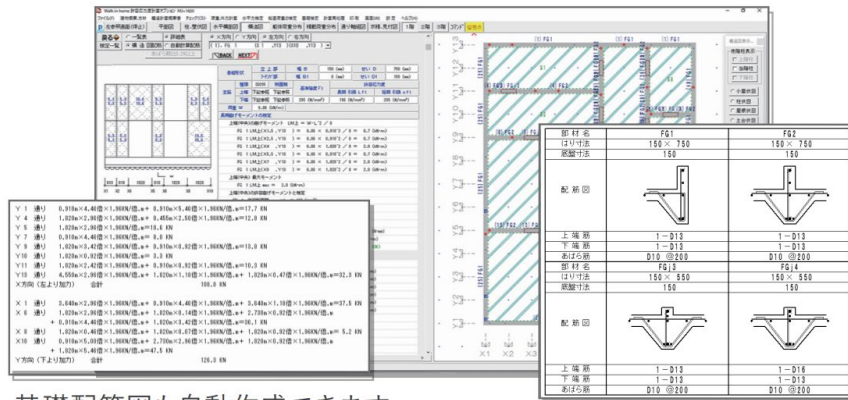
Y 1 通り 0.910m×4.40億×1.960KN/億.m+ 0.910m×4.40億×1.960KN/億.m=17.7 KN
Y 3 通り 1.020m×2.90億×1.960KN/億.m+ 0.455m×2.50億×1.960KN/億.m=12.0 KN
Y 5 通り 1.020m×2.90億×1.960KN/億.m=10.0 KN
Y 7 通り 0.910m×4.40億×1.960KN/億.m= 8.0 KN
Y 9 通り 1.020m×3.42億×1.960KN/億.m+ 0.910m×0.92億×1.960KN/億.m=13.0 KN
Y10 通り 1.020m×0.92億×1.960KN/億.m= 3.3 KN
Y11 通り 1.020m×2.42億×1.960KN/億.m+ 0.910m×0.92億×1.960KN/億.m=10.0 KN
Y13 通り 4.550m×2.90億×1.960KN/億.m+ 1.020m×1.10億×1.960KN/億.m+ 1.020m×0.47億×1.960KN/億.m=32.3 KN
X方向 (左より加力) 合計 108.0 KN

X 1 通り 3.640m×2.90億×1.960KN/億.m+ 0.910m×4.40億×1.960KN/億.m+ 3.640m×1.10億×1.960KN/億.m=37.5 KN
X 4 通り 1.020m×2.90億×1.960KN/億.m+ 1.020m×0.14億×1.960KN/億.m+ 2.730m×0.92億×1.960KN/億.m
+ 0.910m×4.40億×1.960KN/億.m+ 1.020m×2.42億×1.960KN/億.m=26.1 KN
X 6 通り 1.020m×0.40億×1.960KN/億.m+ 1.020m×0.67億×1.960KN/億.m+ 1.020m×0.92億×1.960KN/億.m= 5.2 KN
X10 通り 0.910m×0.50億×1.960KN/億.m+ 2.730m×2.90億×1.960KN/億.m+ 1.020m×0.92億×1.960KN/億.m
+ 1.020m×5.40億×1.960KN/億.m=47.5 KN
Y方向 (下より加力) 合計 126.3 KN

| 部材名 | FG1 | FG2 |
|---|---|---|
| はり寸法 | 150× 750 | 150× 750 |
| 底盤寸法 | 150 | 150 |
| 配筋図 | | |
| 上端筋 | 1−D13 | 1−D13 |
| 下端筋 | 1−D13 | 1−D13 |
| あばら筋 | D10 @200 | D10 @200 |
| 部材名 | FG3 | FG4 |
| はり寸法 | 150× 550 | 150× 550 |
| 底盤寸法 | 150 | 150 |
| 配筋図 | | |
| 上端筋 | 1−D13 | 1−D16 |
| 下端筋 | 1−D13 | 1−D13 |
| あばら筋 | D10 @200 | D10 @200 |

X1 X2 X3

基礎配筋図も自動作成できます